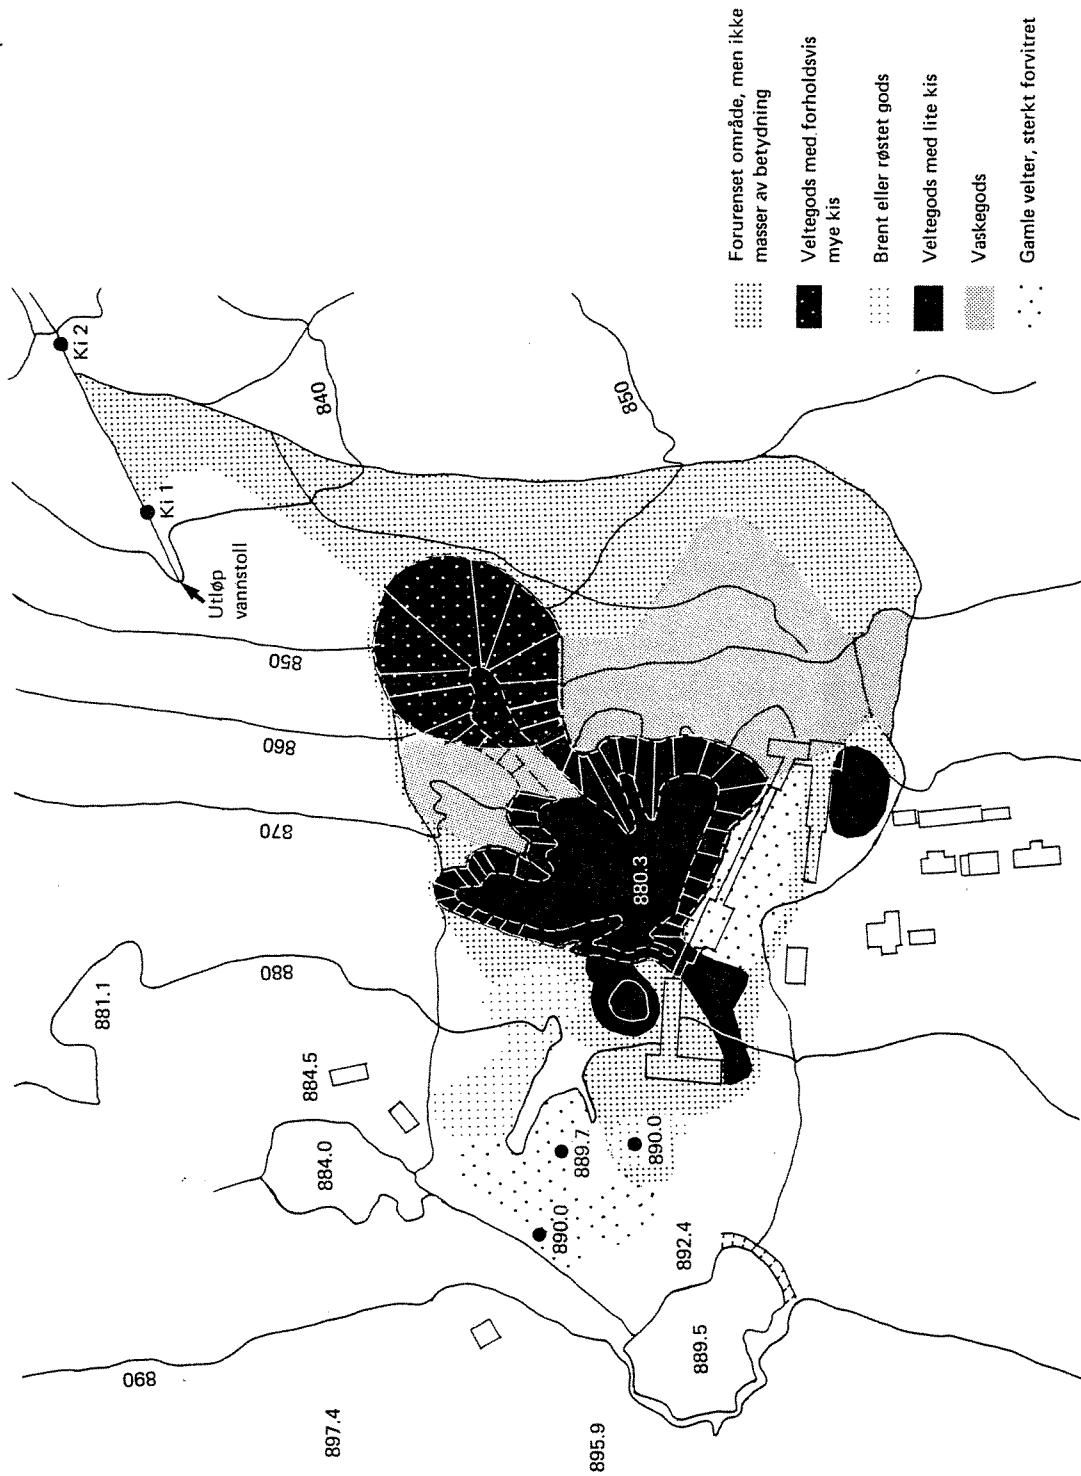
Forurenset område, men ikke masser av betydning

Veltegods med forholdsvis mye kis

Brent eller røstet gods

Veltegods med lite kis

Vaskegods

Gamle velter, sterkt forvitret

Ki 2

Ki 1

Utløp vannstoll

840

850

850

860

870

880.3

880

881.1

884.5

884.0

889.7

890.0

890.0

892.4

889.5

890

897.4

895.9